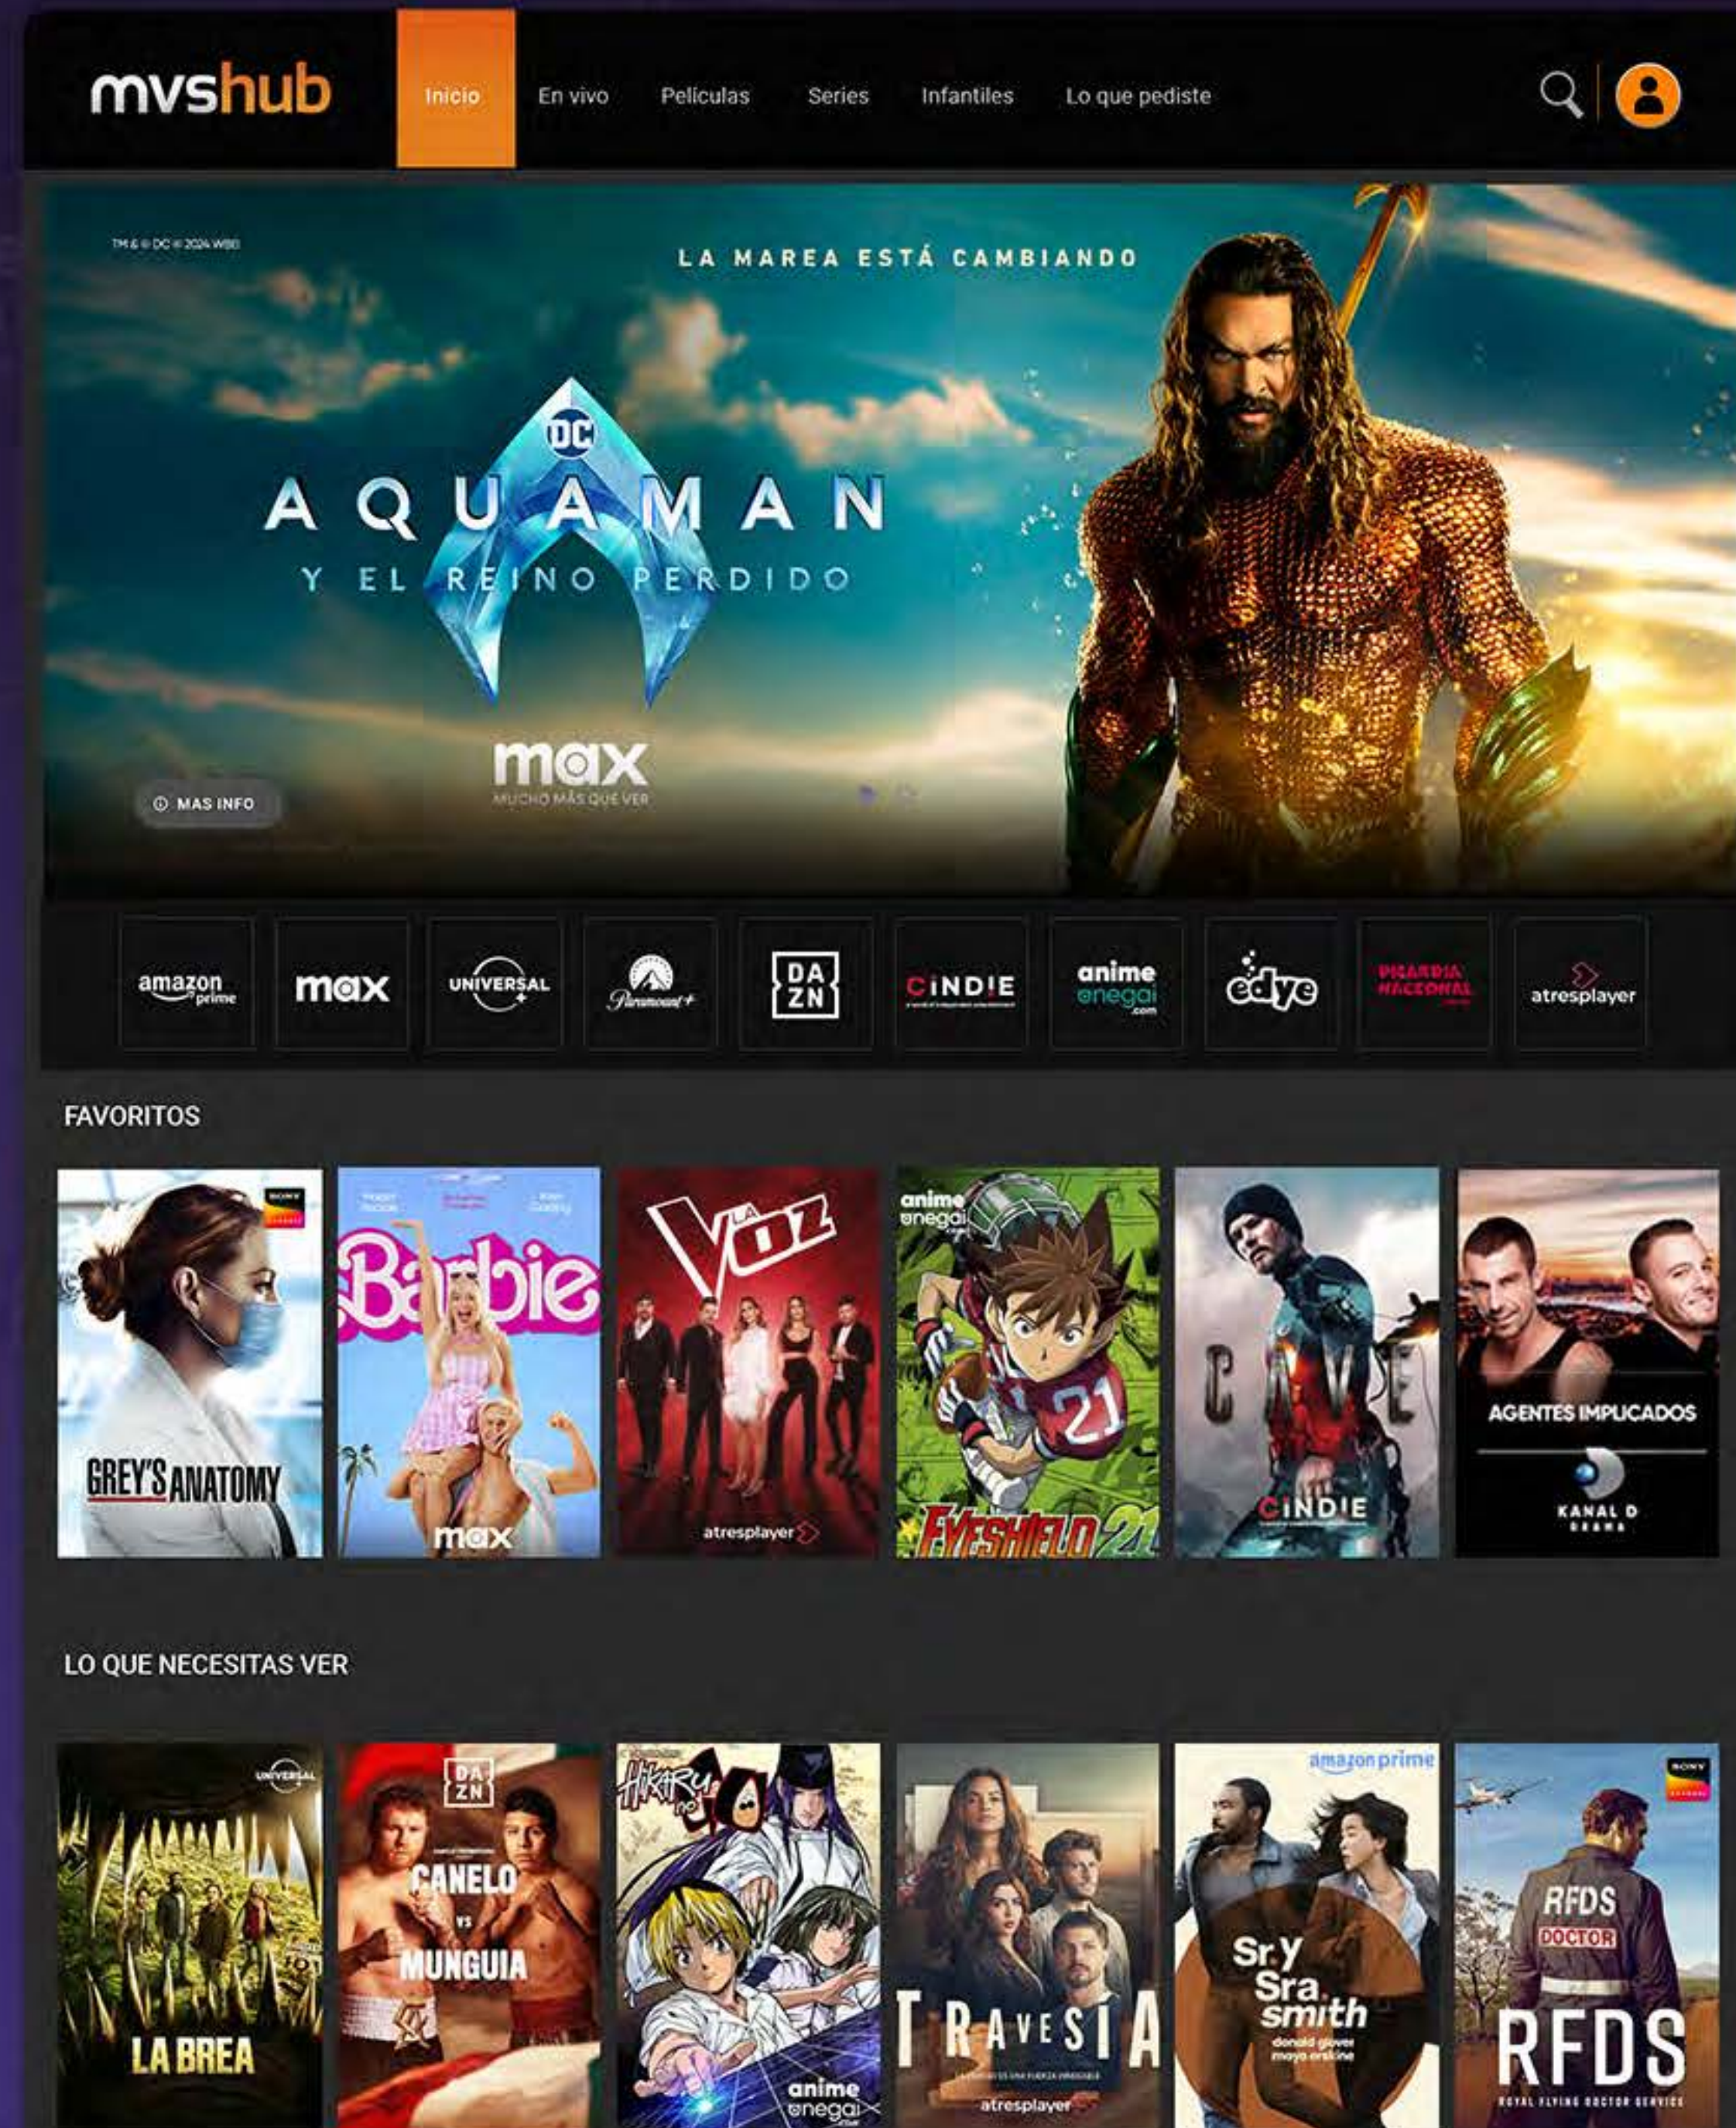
mvshub

Inicio En vivo Películas Series Infantiles Lo que pediste

TM & © DC © 2024 WBEI

LA MAREA ESTÁ CAMBIANDO

DC

AQUAMAN

Y EL REINO PERDIDO

max
MUCHO MÁS QUE VER

ⓘ MAS INFO

amazon prime
max
UNIVERSAL
Paramount+
DAZN
CINDIE
anime onegai .com
edye
PICARDIA NACIONAL
atresplayer

FAVORITOS

SONY
GREY'S ANATOMY

Barbie
max

LA VOZ
atresplayer

anime onegai
EYESHIELD 21

CAVE
CINDIE

AGENTES IMPLICADOS
KANAL D DRAMA

LO QUE NECESITAS VER

UNIVERSAL
LA BREA

DAZN
CANELO
vs
MUNGUIA

Hikaru no Go
anime onegai

TRAVESÍA
atresplayer

amazon prime
Sr. y Sra. smith
donald glover
maya erskine

SONY
RFDS
DOCTOR
RFDS
ROYAL FLYING DOCTOR SERVICE